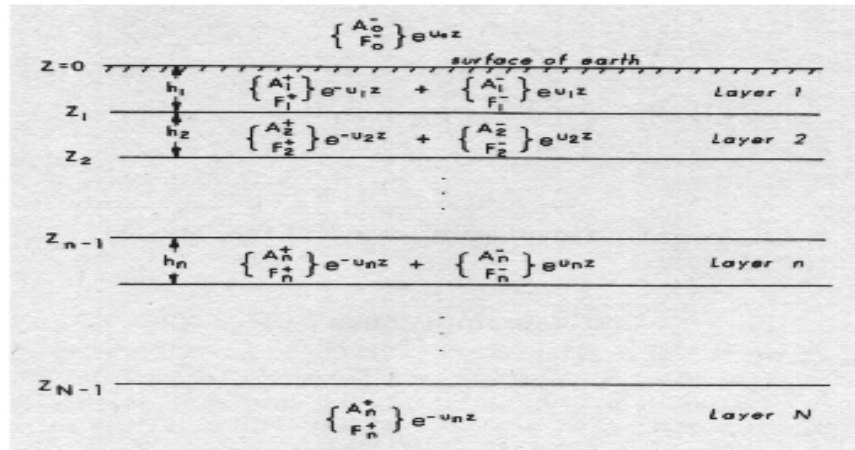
$\left\{ \begin{matrix} A_0^- \\ F_0^- \end{matrix} \right\} e^{u_0 z}$

Z=0

surface of earth

$h_1$

$\left\{ \begin{matrix} A_1^+ \\ F_1^+ \end{matrix} \right\} e^{-u_1 z} + \left\{ \begin{matrix} A_1^- \\ F_1^- \end{matrix} \right\} e^{u_1 z}$

Layer 1

$Z_1$

$h_2$

$\left\{ \begin{matrix} A_2^+ \\ F_2^+ \end{matrix} \right\} e^{-u_2 z} + \left\{ \begin{matrix} A_2^- \\ F_2^- \end{matrix} \right\} e^{u_2 z}$

Layer 2

$Z_2$

$Z_{n-1}$

$h_n$

$\left\{ \begin{matrix} A_n^+ \\ F_n^+ \end{matrix} \right\} e^{-u_n z} + \left\{ \begin{matrix} A_n^- \\ F_n^- \end{matrix} \right\} e^{u_n z}$

Layer n

$Z_{N-1}$

$\left\{ \begin{matrix} A_n^+ \\ F_n^+ \end{matrix} \right\} e^{-u_n z}$

Layer N